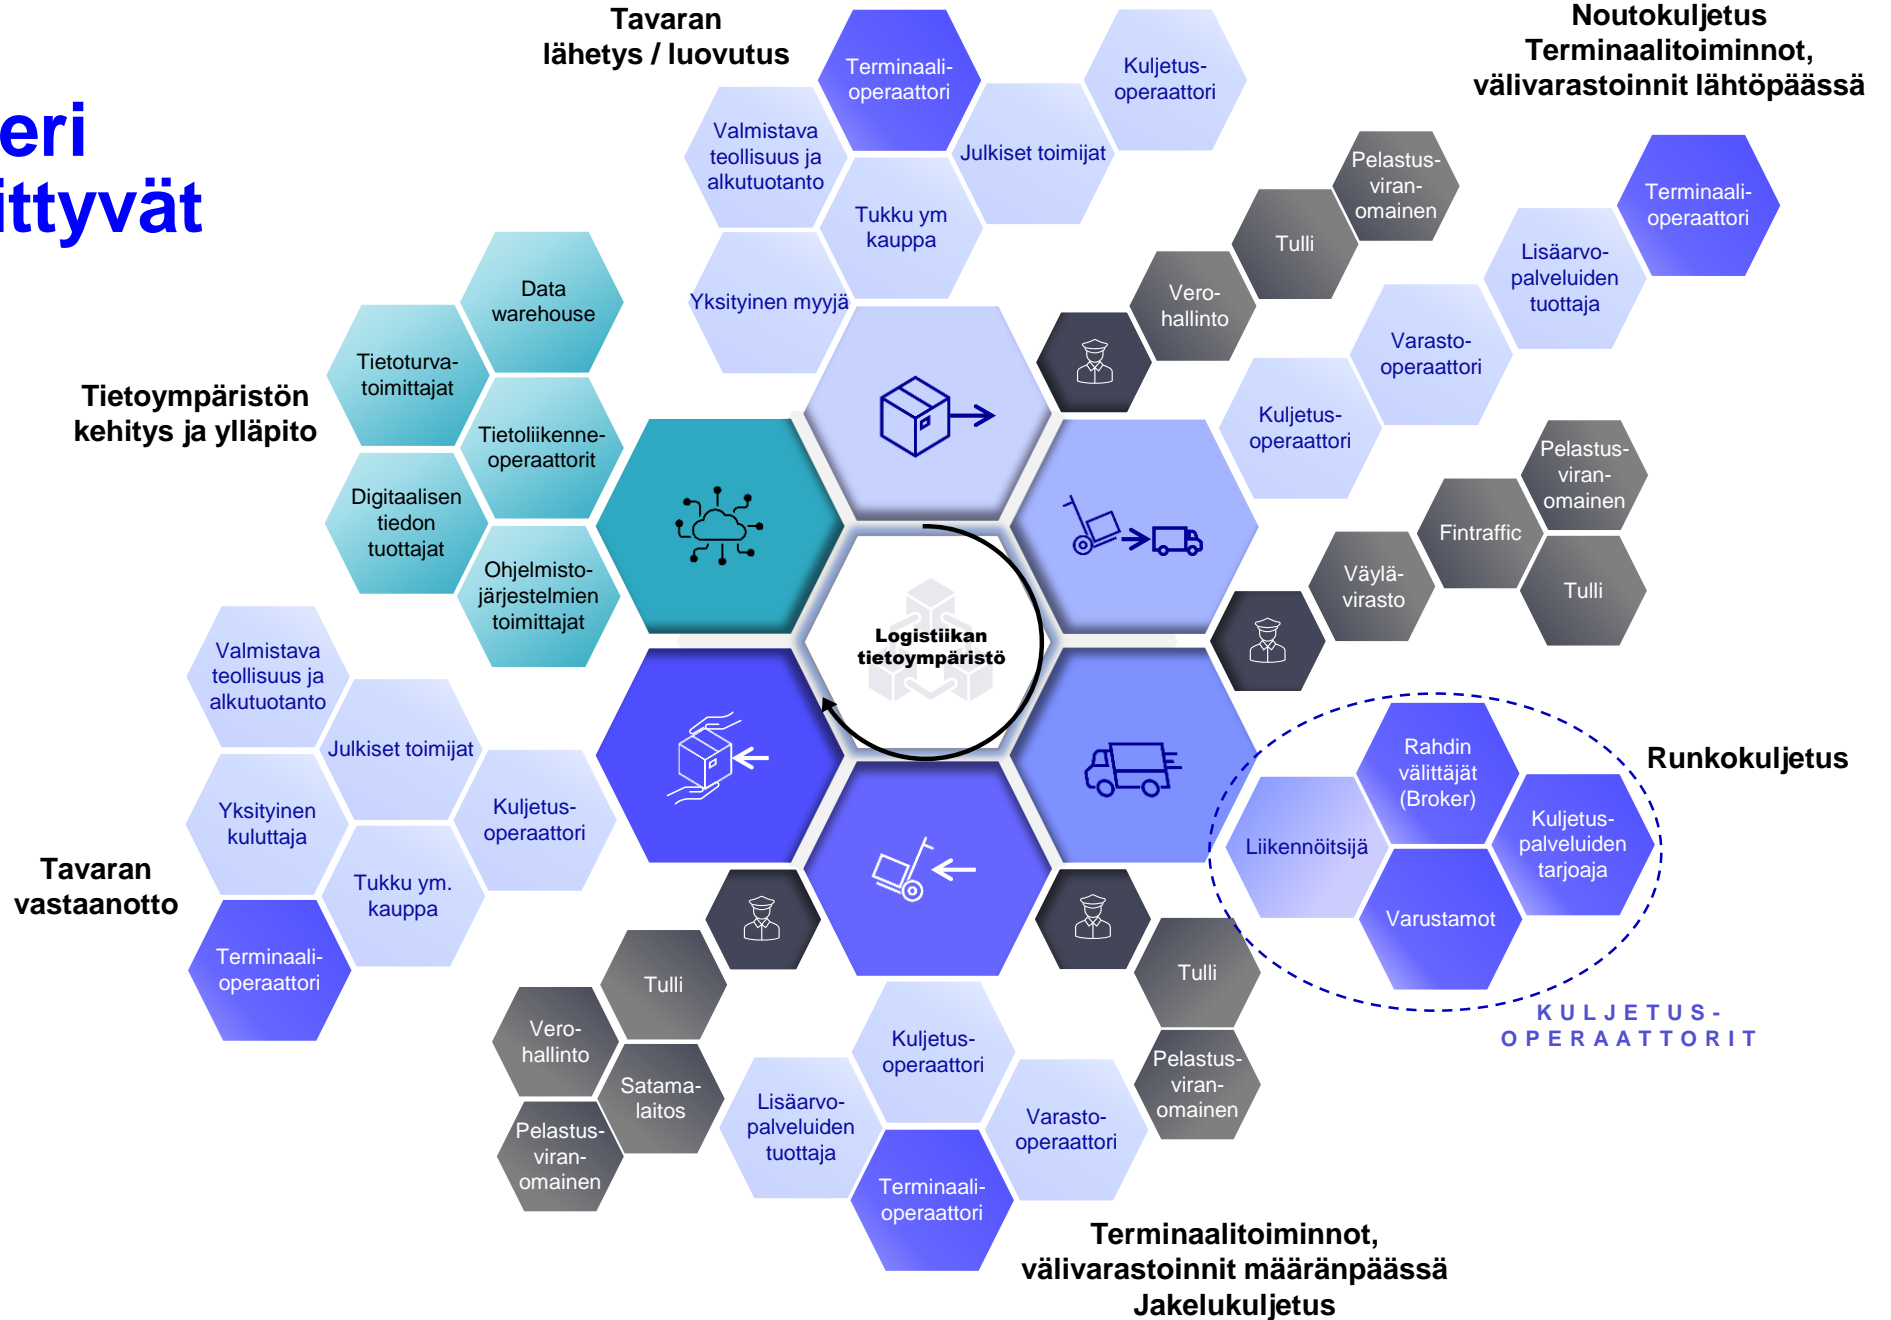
eri
ittyvät

Tavaran lähetys / luovutus

Terminaalioperaattori

Kuljetusoperaattori

Noutokuljetus
Terminaalitoiminnot, välivarastoinnit lähtöpäässä

Valmistava teollisuus ja alkutuotanto

Julkiset toimijat

Tukku ym kauppa

Yksityinen myyjä

Pelastusviranomainen

Tulli

Verohallinto

Terminaalioperaattori

Lisäarvopalveluiden tuottaja

Varastooperaattori

Kuljetusoperaattori

Data warehouse

Tietoturvatoimittajat

Tietoliikenneoperaattorit

Digitaalisen tiedon tuottajat

Ohjelmistojärjestelmien toimittajat

Tietoympäristön kehitys ja ylläpito

Logistiikan tietoympäristö

Pelastusviranomainen

Fintraffic

Väyläviraosto

Tulli

Valmistava teollisuus ja alkutuotanto

Julkiset toimijat

Yksityinen kuluttaja

Kuljetusoperaattori

Tukku ym. kauppa

Tavaran vastaanotto

Terminaalioperaattori

Rahdin välittäjät (Broker)

Runkokuljetus

Liikennöitsijä

Kuljetuspalveluiden tarjoaja

Varustamot

KULJETUSOPERAATTORIT

Tulli

Verohallinto

Satamalaitos

Pelastusviranomainen

Kuljetusoperaattori

Lisäarvopalveluiden tuottaja

Varastooperaattori

Tulli

Pelastusviranomainen

Terminaalioperaattori

Terminaalitoiminnot, välivarastoinnit määränpäässä
Jakelukuljetus